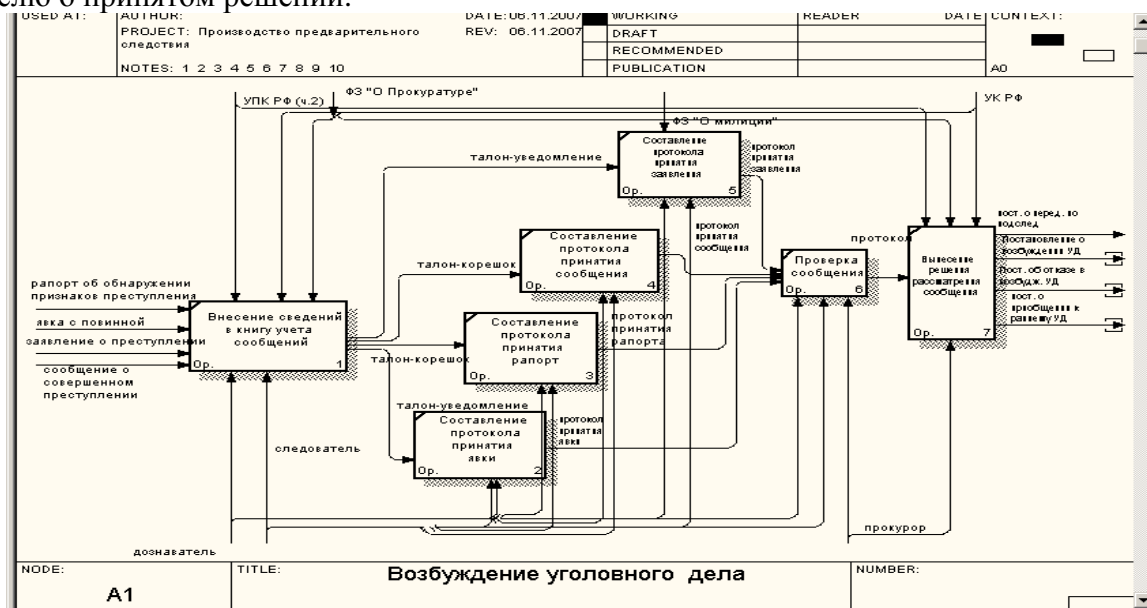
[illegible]ело о принятом решении.

USED AT: AUTHOR:
PROJECT: Производство предварительного следствия
NOTES: 1 2 3 4 5 6 7 8 9 10
DATE: 06.11.2007
REV: 06.11.2007
WORKING
DRAFT
RECOMMENDED
PUBLICATION
READER
DATE
CONTEXT:
A0

УПК РФ (ч.2)
ФЗ "О Прокуратуре"
ФЗ "О милиции"
УК РФ

талон-уведомление
Составление протокола принятия заявления
Ор. 5
протокол принятия заявления

Составление протокола принятия сообщения
Ор. 4
талон-корешок
протокол принятия сообщения

протокол
Проверка сообщения
Ор. 6

Вынесение решения рассмотрения сообщения
Ор. 7
пост. о перед. по подслед
Постановление о возбуждении УД
Пост. об отказе в возбуж. УД
пост. о приобщении к ранее УД

рапорт об обнаружении признаков преступления
явка с повинной
заявление о преступлении
сообщение о совершенном преступлении

Внесение сведений в книгу учета сообщений
Ор. 1

талон-корешок
Составление протокола принятия рапорт
Ор. 3
протокол принятия рапорта

талон-уведомление
Составление протокола принятия явки
Ор. 2
протокол принятия явки

следователь
дознаватель
прокурор

NODE: A1
TITLE: Возбуждение уголовного дела
NUMBER: